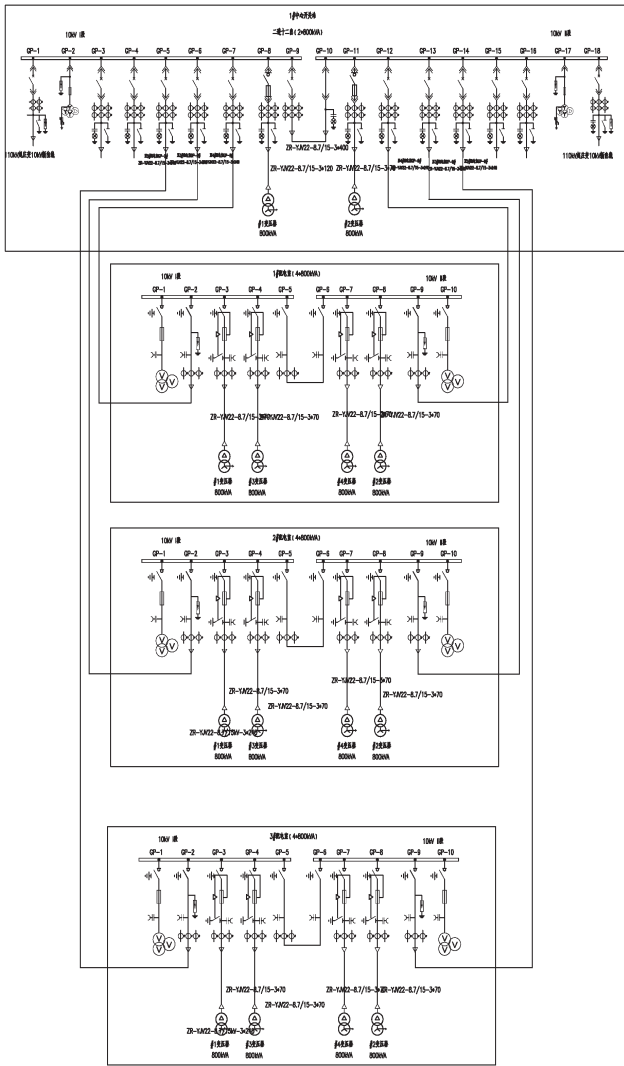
1#中心开关站
二路十二路(2×800kVA)
10kV I段
10kV II段
GP-1 GP-2 GP-3 GP-4 GP-5 GP-6 GP-7 GP-8 GP-9 GP-10 GP-11 GP-12 GP-13 GP-14 GP-15 GP-16 GP-17 GP-18
10kV风速变10kV进线
110kV风速变10kV进线
ZR-YJV22-8.7/15-3×400
ZR-YJV22-8.7/15-3×120
ZR-YJV22-8.7/15-3×70
#1变压器
800kVA
#2变压器
800kVA

1#配电室(4×800kVA)
10kV I段
10kV II段
GP-1 GP-2 GP-3 GP-4 GP-5 GP-6 GP-7 GP-8 GP-9 GP-10
ZR-YJV22-8.7/15-3×70
ZR-YJV22-8.7/15-3×70
ZR-YJV22-8.7/15-3×70
ZR-YJV22-8.7/15-3×70
#1变压器
800kVA
#3变压器
800kVA
#4变压器
800kVA
#2变压器
800kVA

2#配电室(4×800kVA)
10kV I段
10kV II段
GP-1 GP-2 GP-3 GP-4 GP-5 GP-6 GP-7 GP-8 GP-9 GP-10
ZR-YJV22-8.7/15-3×70
ZR-YJV22-8.7/15-3×70
ZR-YJV22-8.7/15-3×70
ZR-YJV22-8.7/15-3×70
ZR-YJV22-8.7/15-3×70
#1变压器
800kVA
#3变压器
800kVA
#4变压器
800kVA
#2变压器
800kVA

3#配电室(4×800kVA)
10kV I段
10kV II段
GP-1 GP-2 GP-3 GP-4 GP-5 GP-6 GP-7 GP-8 GP-9 GP-10
ZR-YJV22-8.7/15-3×70
ZR-YJV22-8.7/15-3×70
ZR-YJV22-8.7/15-3×70
ZR-YJV22-8.7/15-3×70
ZR-YJV22-8.7/15-3×70
#1变压器
800kVA
#3变压器
800kVA
#4变压器
800kVA
#2变压器
800kVA